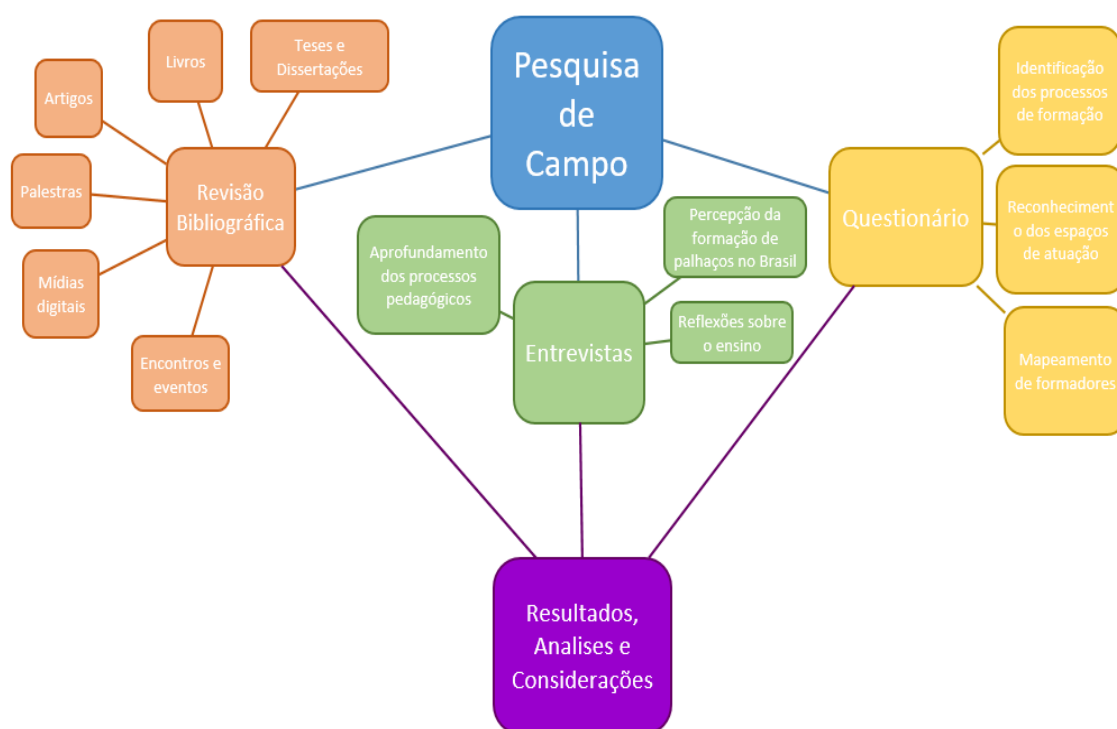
Pesquisa de Campo

Revisão Bibliográfica

Livros

Teses e Dissertações

Artigos

Palestras

Mídias digitais

Encontros e eventos

Aprofundamento dos processos pedagógicos

Entrevistas

Percepção da formação de palhaços no Brasil

Reflexões sobre o ensino

Questionário

Identificação dos processos de formação

Reconheciment o dos espaços de atuação

Mapeamento de formadores

Resultados, Analises e Considerações